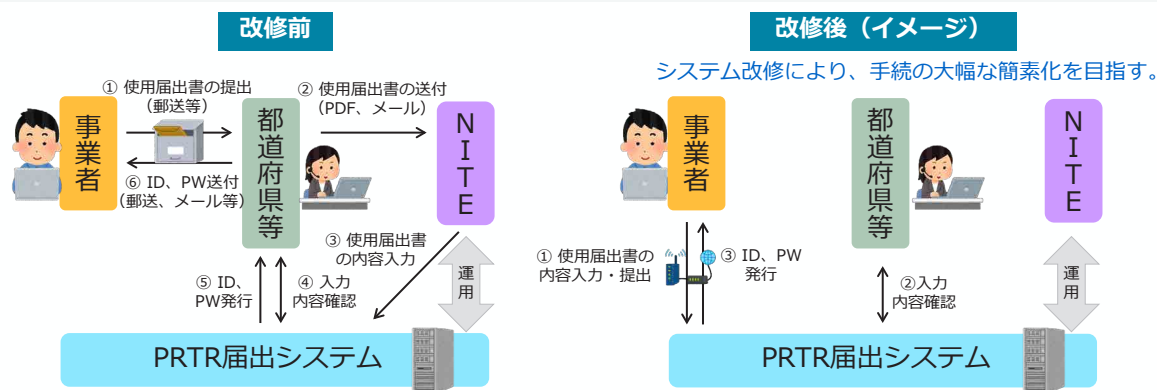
改修前

① 使用届出書の提出（郵送等）

② 使用届出書の送付（PDF、メール）

事業者

都道府県等

NITE

⑥ ID、PW送付（郵送、メール等）

③ 使用届出書の内容入力

⑤ ID、PW発行

④ 入力内容確認

運用

PRTR届出システム

改修後（イメージ）

システム改修により、手続の大幅な簡素化を目指す。

事業者

都道府県等

NITE

① 使用届出書の内容入力・提出

③ ID、PW発行

②入力内容確認

運用

PRTR届出システム